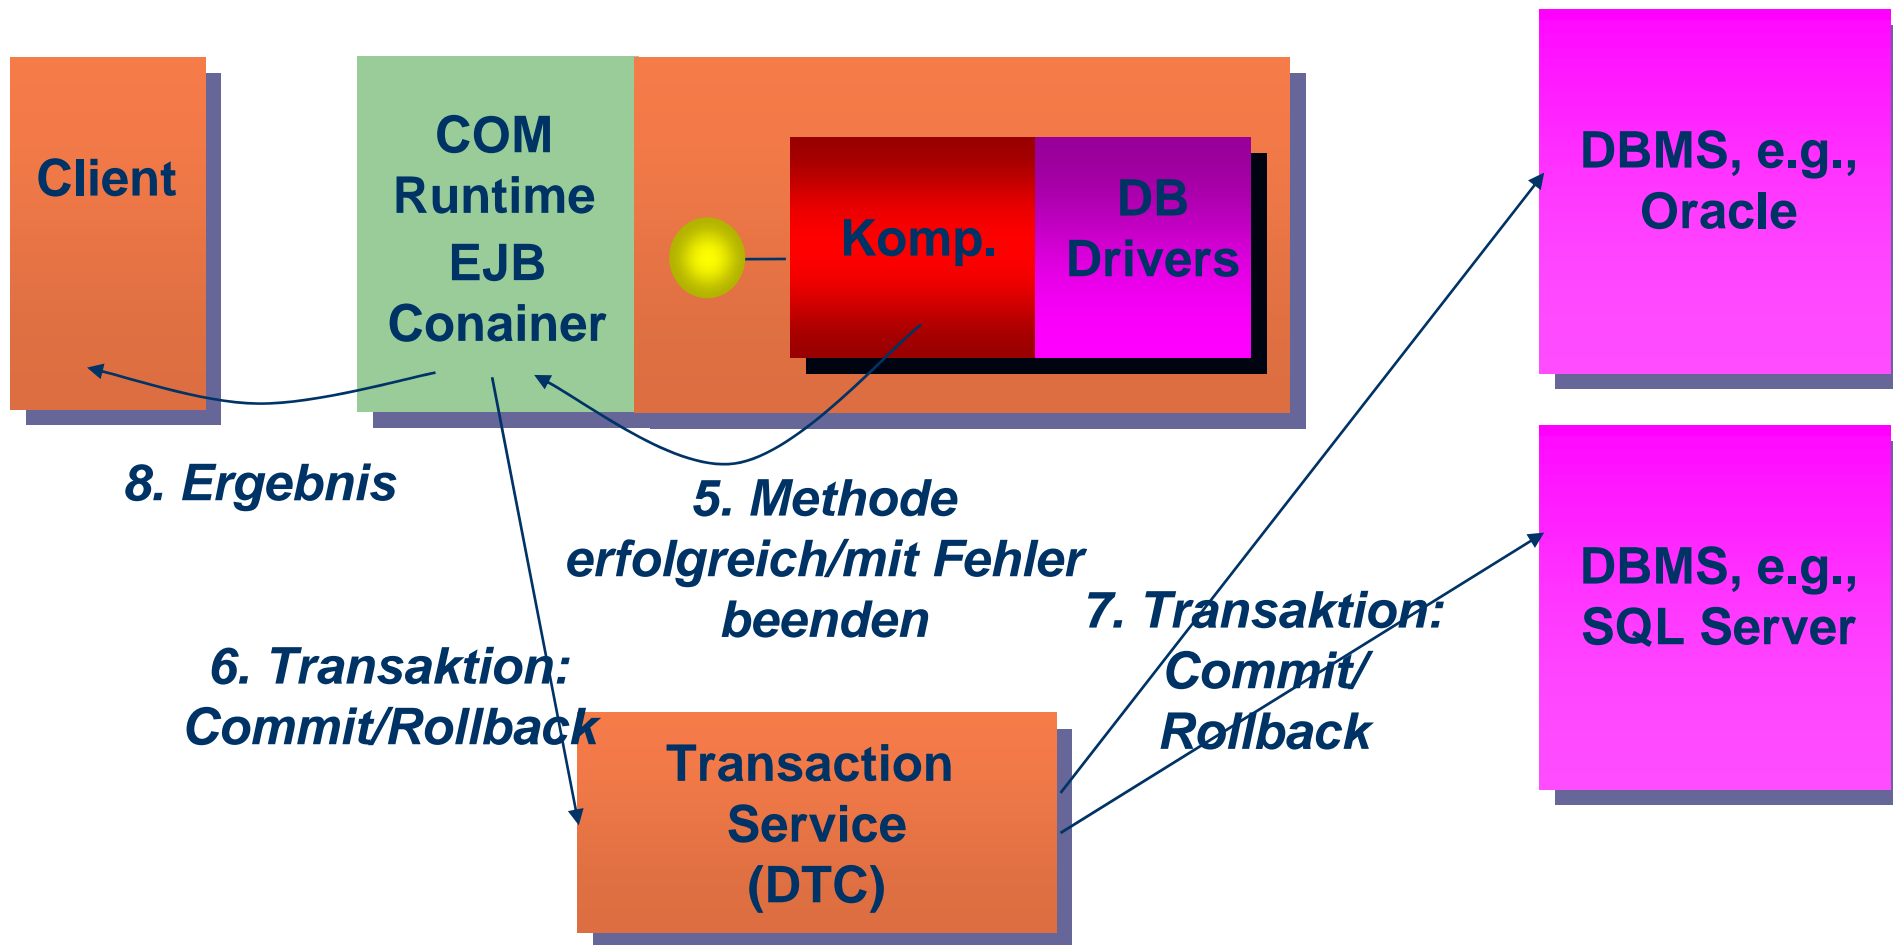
Client

COM Runtime EJB Conainer

Komp.

DB Drivers

DBMS, e.g., Oracle

DBMS, e.g., SQL Server

8. Ergebnis

5. Methode erfolgreich/mit Fehler beenden

6. Transaktion: Commit/Rollback

7. Transaktion: Commit/ Rollback

Transaction Service (DTC)